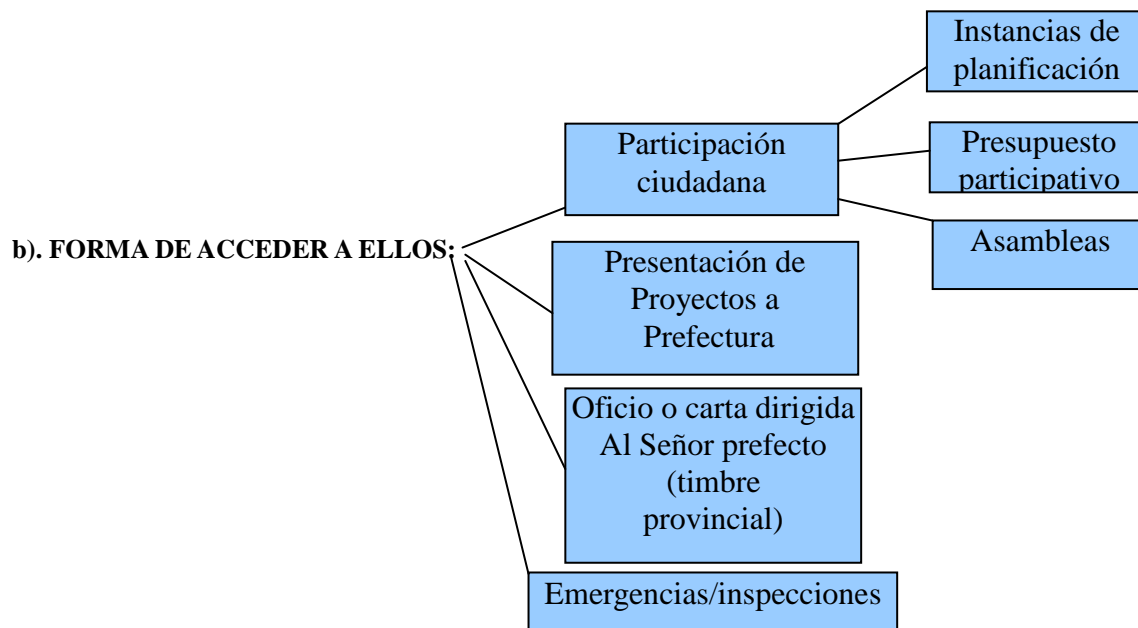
b). FORMA DE ACCEDER A ELLOS:

Participación ciudadana

Instancias de planificación

Presupuesto participativo

Asambleas

Presentación de Proyectos a Prefectura

Oficio o carta dirigida Al Señor prefecto (timbre provincial)

Emergencias/inspecciones